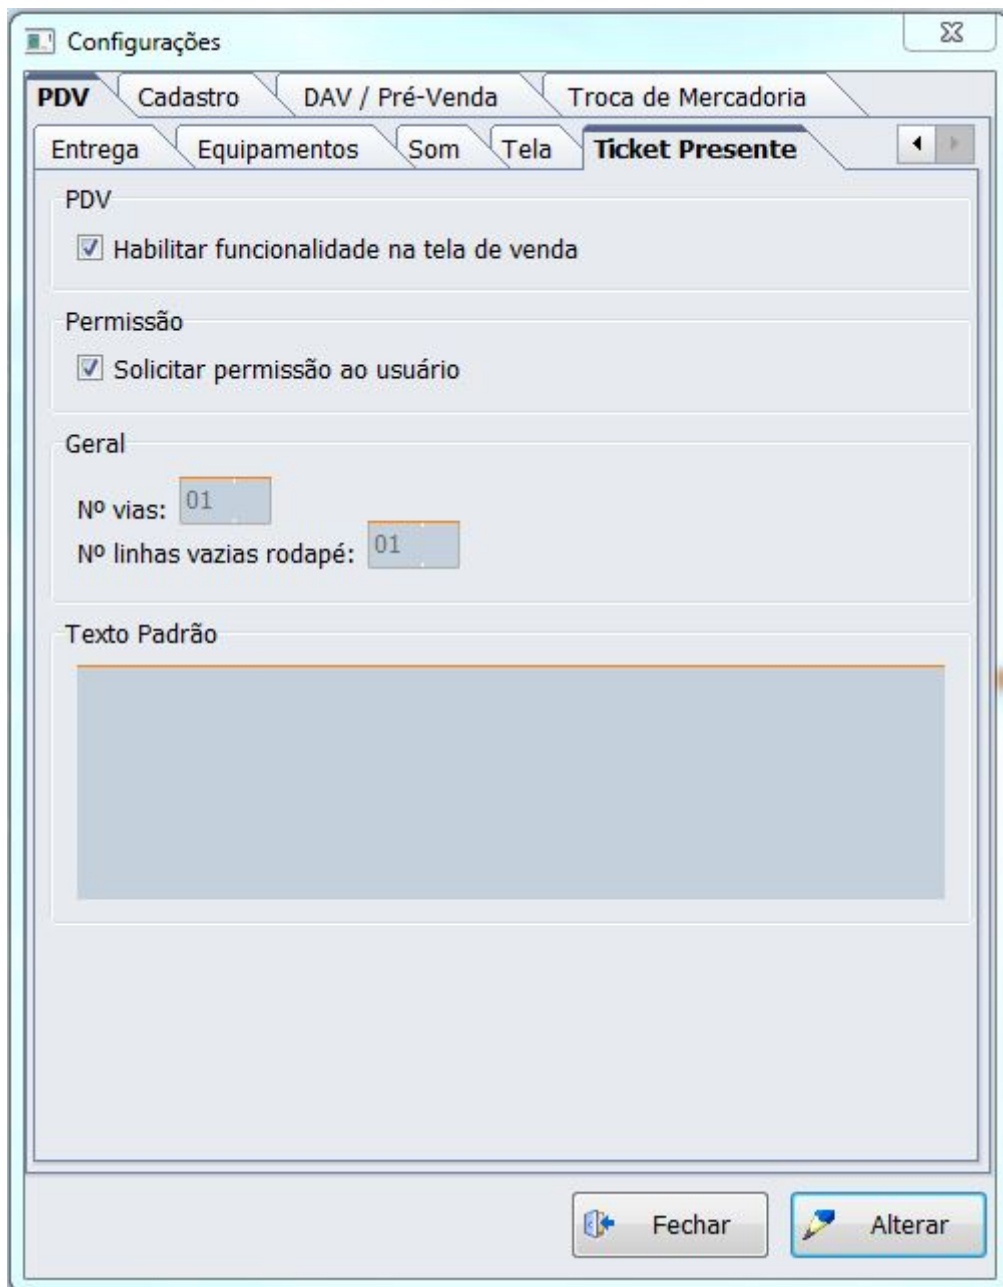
Configurações

PDV | Cadastro | DAV / Pré-Venda | Troca de Mercadoria

Entrega | Equipamentos | Som | Tela | Ticket Presente

PDV
☑ Habilitar funcionalidade na tela de venda

Permissão
☑ Solicitar permissão ao usuário

Geral
Nº vias: 01
Nº linhas vazias rodapé: 01

Texto Padrão

Fechar
Alterar